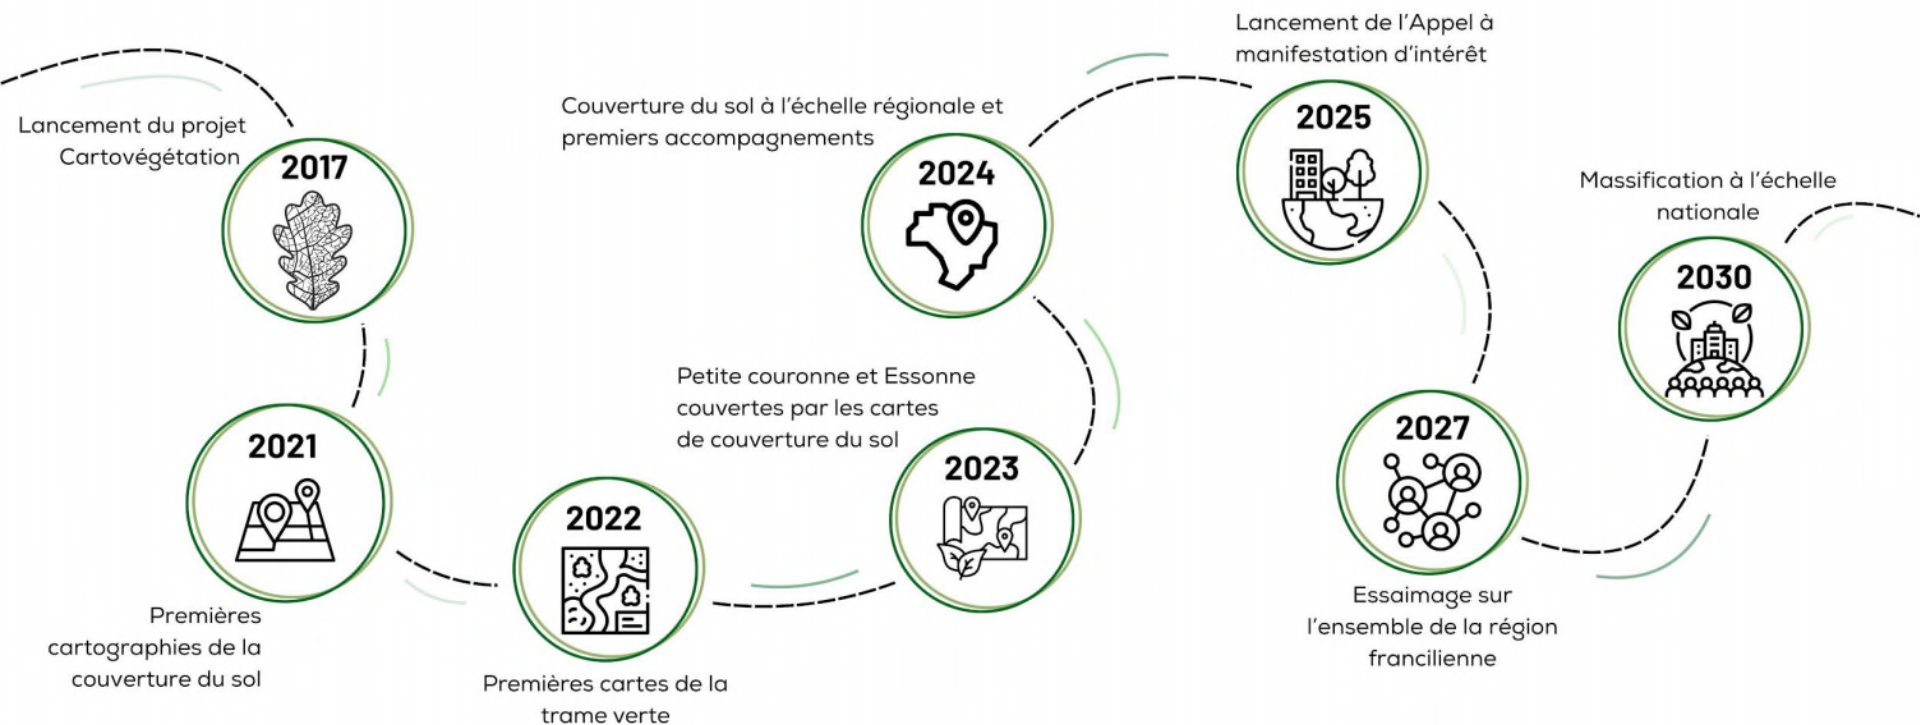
Lancement du projet Cartovégétation

2017

2021

Premières cartographies de la couverture du sol

2022

Premières cartes de la trame verte

Petite couronne et Essonne couvertes par les cartes de couverture du sol

2023

Couverture du sol à l'échelle régionale et premiers accompagnements

2024

Lancement de l'Appel à manifestation d'intérêt

2025

2027

Essaimage sur l'ensemble de la région francilienne

Massification à l'échelle nationale

2030